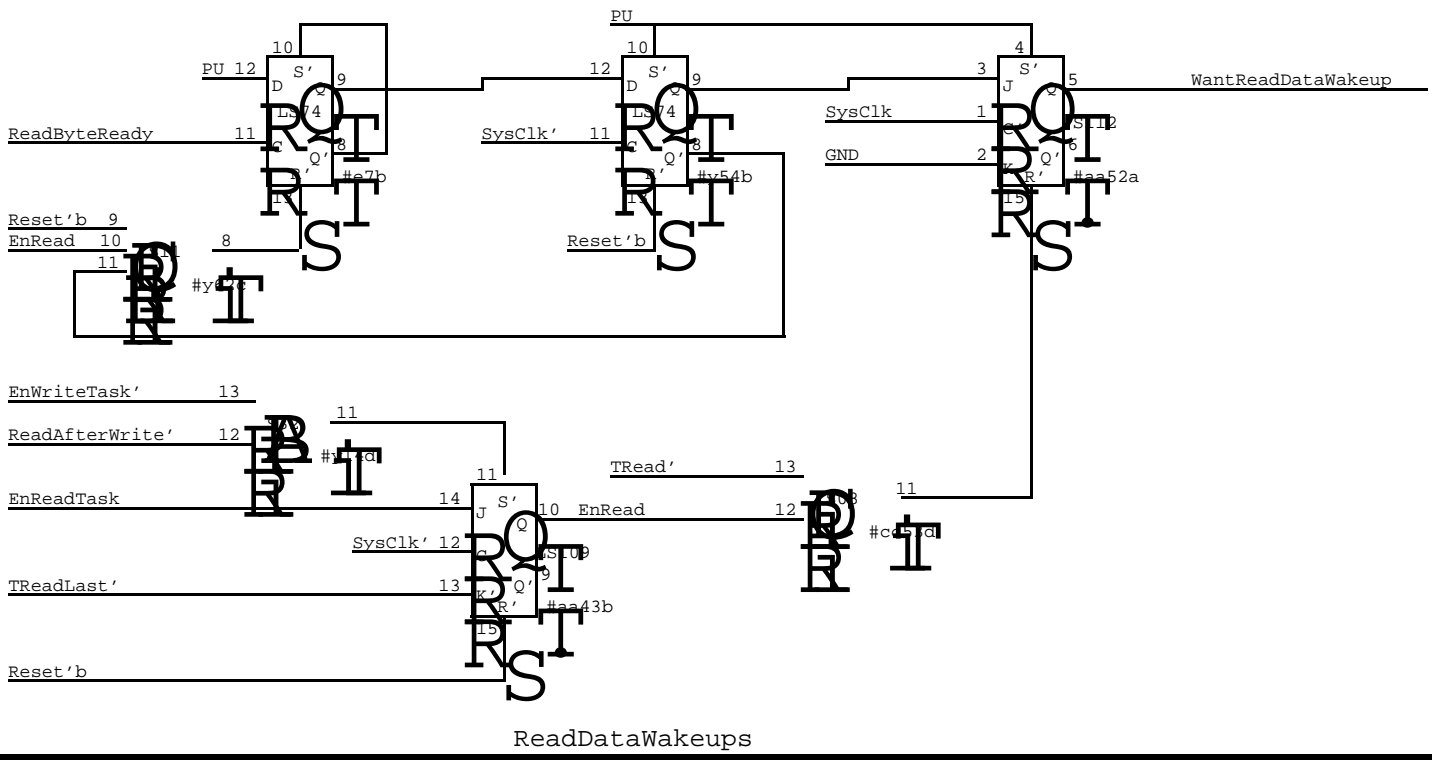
PU

10
PU 12 S'
9
D Q
ReadByteReady 11 LS74
8
C Q'
R'
#e7b
13

10
12 S'
9
D Q
SysClk' 11 LS74
8
C Q'
R'
#y54b
13
Reset'b

4
3 S'
5
J Q
WantReadDataWakeup
SysClk 1 S112
C
GND 2 Q'
6
K R'
#aa52a
15

Reset'b 9
EnRead 10
8
11
#y62c

EnWriteTask' 13
11
ReadAfterWrite' 12
#y14d

11
EnReadTask 14 S'
J Q
10 EnRead
SysClk' 12 LS109
C
9
TReadLast' 13 Q'
K' R'
#aa43b
15

Reset'b

TRead' 13
11
12
#c53d

ReadDataWakeups